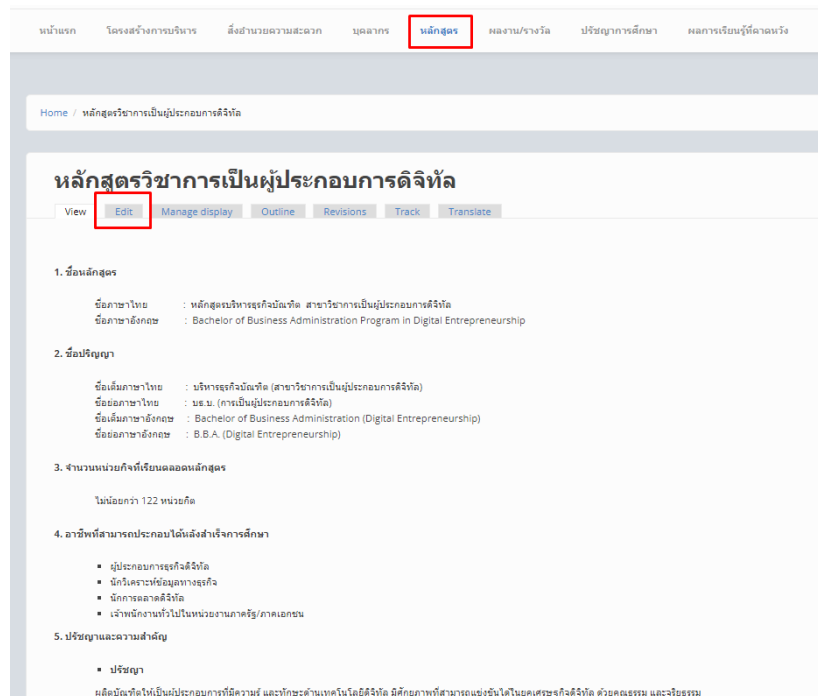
หน้าแรก โครงสร้างการบริหาร สิ่งอำนวยความสะดวก บุคลากร หลักสูตร ผลงาน/รางวัล ปรัชญาการศึกษา ผลการเรียนรู้ที่คาดหวัง

Home / หลักสูตรวิชาการเป็นผู้ประกอบการดิจิทัล

หลักสูตรวิชาการเป็นผู้ประกอบการดิจิทัล

View Edit Manage display Outline Revisions Track Translate

1. ชื่อหลักสูตร

ชื่อภาษาไทย : หลักสูตรบริหารธุรกิจบัณฑิต สาขาวิชาการเป็นผู้ประกอบการดิจิทัล
ชื่อภาษาอังกฤษ : Bachelor of Business Administration Program in Digital Entrepreneurship

2. ชื่อปริญญา

ชื่อเต็มภาษาไทย : บริหารธุรกิจบัณฑิต (สาขาวิชาการเป็นผู้ประกอบการดิจิทัล)
ชื่อย่อภาษาไทย : บธ.บ. (การเป็นผู้ประกอบการดิจิทัล)
ชื่อเต็มภาษาอังกฤษ : Bachelor of Business Administration (Digital Entrepreneurship)
ชื่อย่อภาษาอังกฤษ : B.B.A. (Digital Entrepreneurship)

3. จำนวนหน่วยกิจที่เรียนตลอดหลักสูตร

ไม่น้อยกว่า 122 หน่วยกิต

4. อาชีพที่สามารถประกอบได้หลังสำเร็จการศึกษา

▪ ผู้ประกอบการธุรกิจดิจิทัล
▪ นักวิเคราะห์ข้อมูลทางธุรกิจ
▪ นักการตลาดดิจิทัล
▪ เจ้าพนักงานทั่วไปในหน่วยงานภาครัฐ/ภาคเอกชน

5. ปรัชญาและความสำคัญ

▪ ปรัชญา

ผลิตบัณฑิตให้เป็นผู้ประกอบการที่มีความรู้ และทักษะด้านเทคโนโลยีดิจิทัล มีศักยภาพที่สามารถแข่งขันได้ในยุคเศรษฐกิจดิจิทัล ด้วยคุณธรรม และจริยธรรม